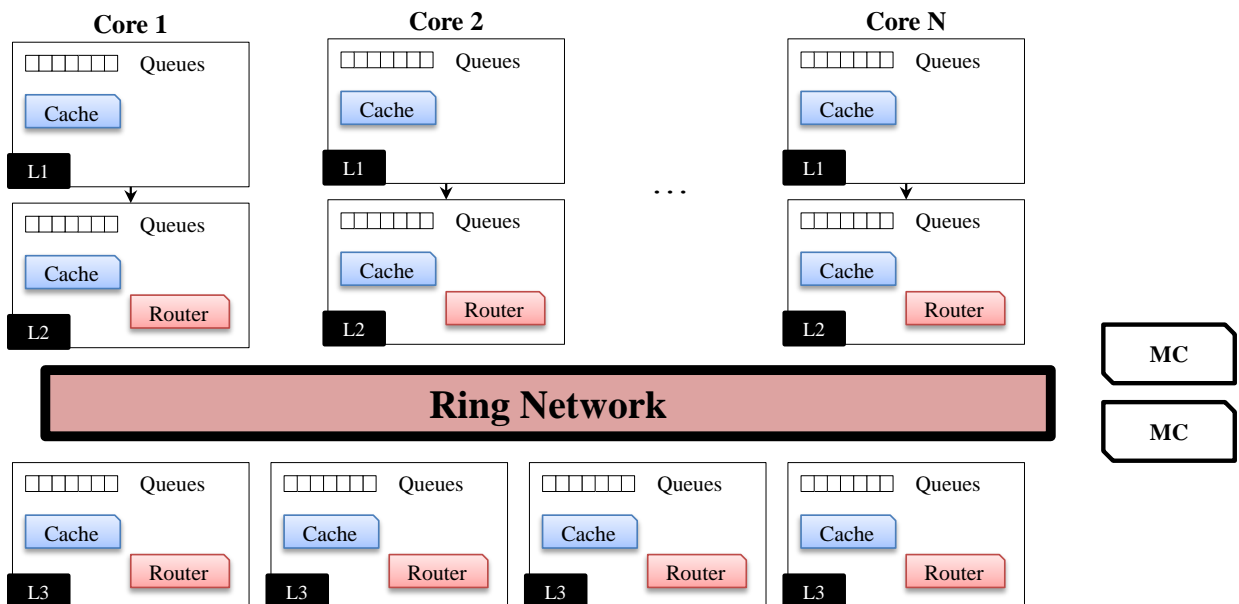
Core 1

Queues

Cache

L1

Queues

Cache

Router

L2

Core 2

Queues

Cache

L1

Queues

Cache

Router

L2

. . .

Core N

Queues

Cache

L1

Queues

Cache

Router

L2

MC

MC

Ring Network

Queues

Cache

Router

L3

Queues

Cache

Router

L3

Queues

Cache

Router

L3

Queues

Cache

Router

L3